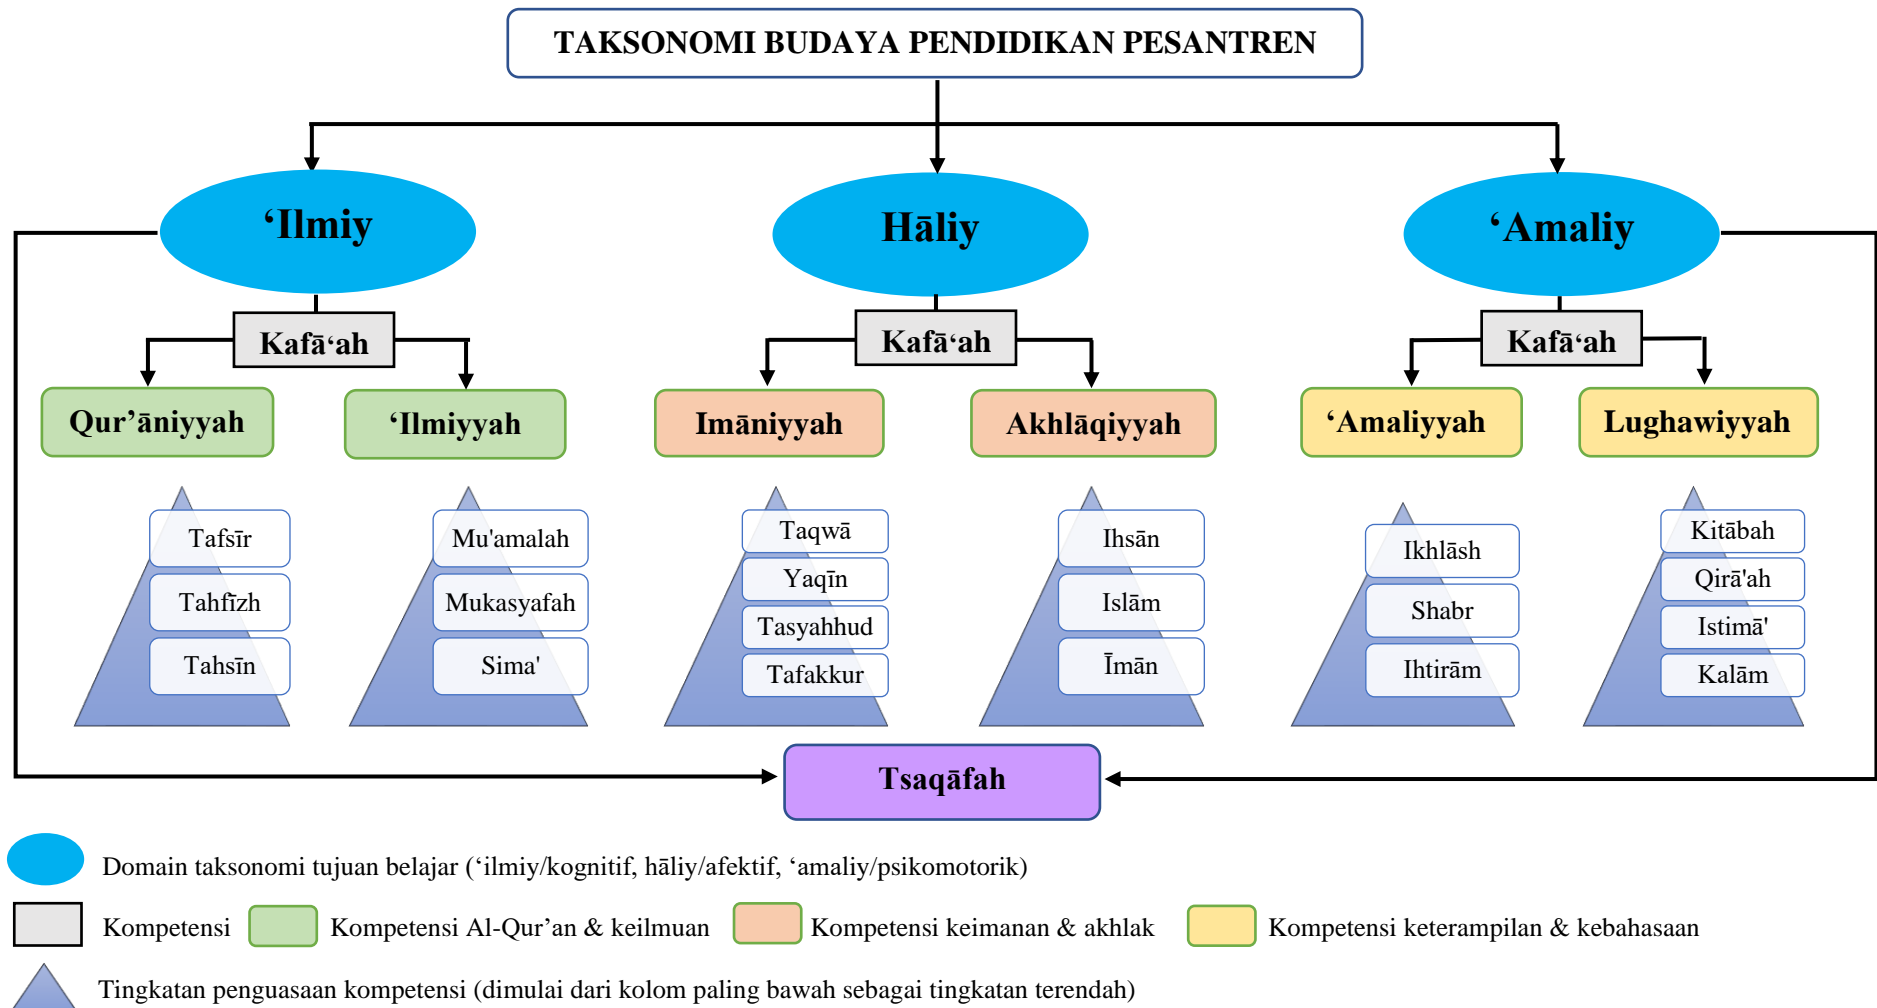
TAKSONOMI BUDAYA PENDIDIKAN PESANTREN

‘Ilmiy

Hāliy

‘Amaliy

Kafā‘ah

Kafā‘ah

Kafā‘ah

Qur’āniyyah

‘Ilmiyyah

Imāniyyah

Akhlāqiyyah

‘Amaliyyah

Lughawiyyah

Tafsīr
Tahfīzh
Tahsīn

Mu'amalah
Mukasyafah
Sima'

Taqwā
Yaqīn
Tasyahhud
Tafakkur

Ihsān
Islām
Īmān

Ikhlāsh
Shabr
Ihtirām

Kitābah
Qirā'ah
Istimā'
Kalām

Tsaqāfah

Domain taksonomi tujuan belajar (‘ilmiy/kognitif, hāliy/afektif, ‘amaliy/psikomotorik)

Kompetensi
Kompetensi Al-Qur’an & keilmuan
Kompetensi keimanan & akhlak
Kompetensi keterampilan & kebahasaan

Tingkatan penguasaan kompetensi (dimulai dari kolom paling bawah sebagai tingkatan terendah)